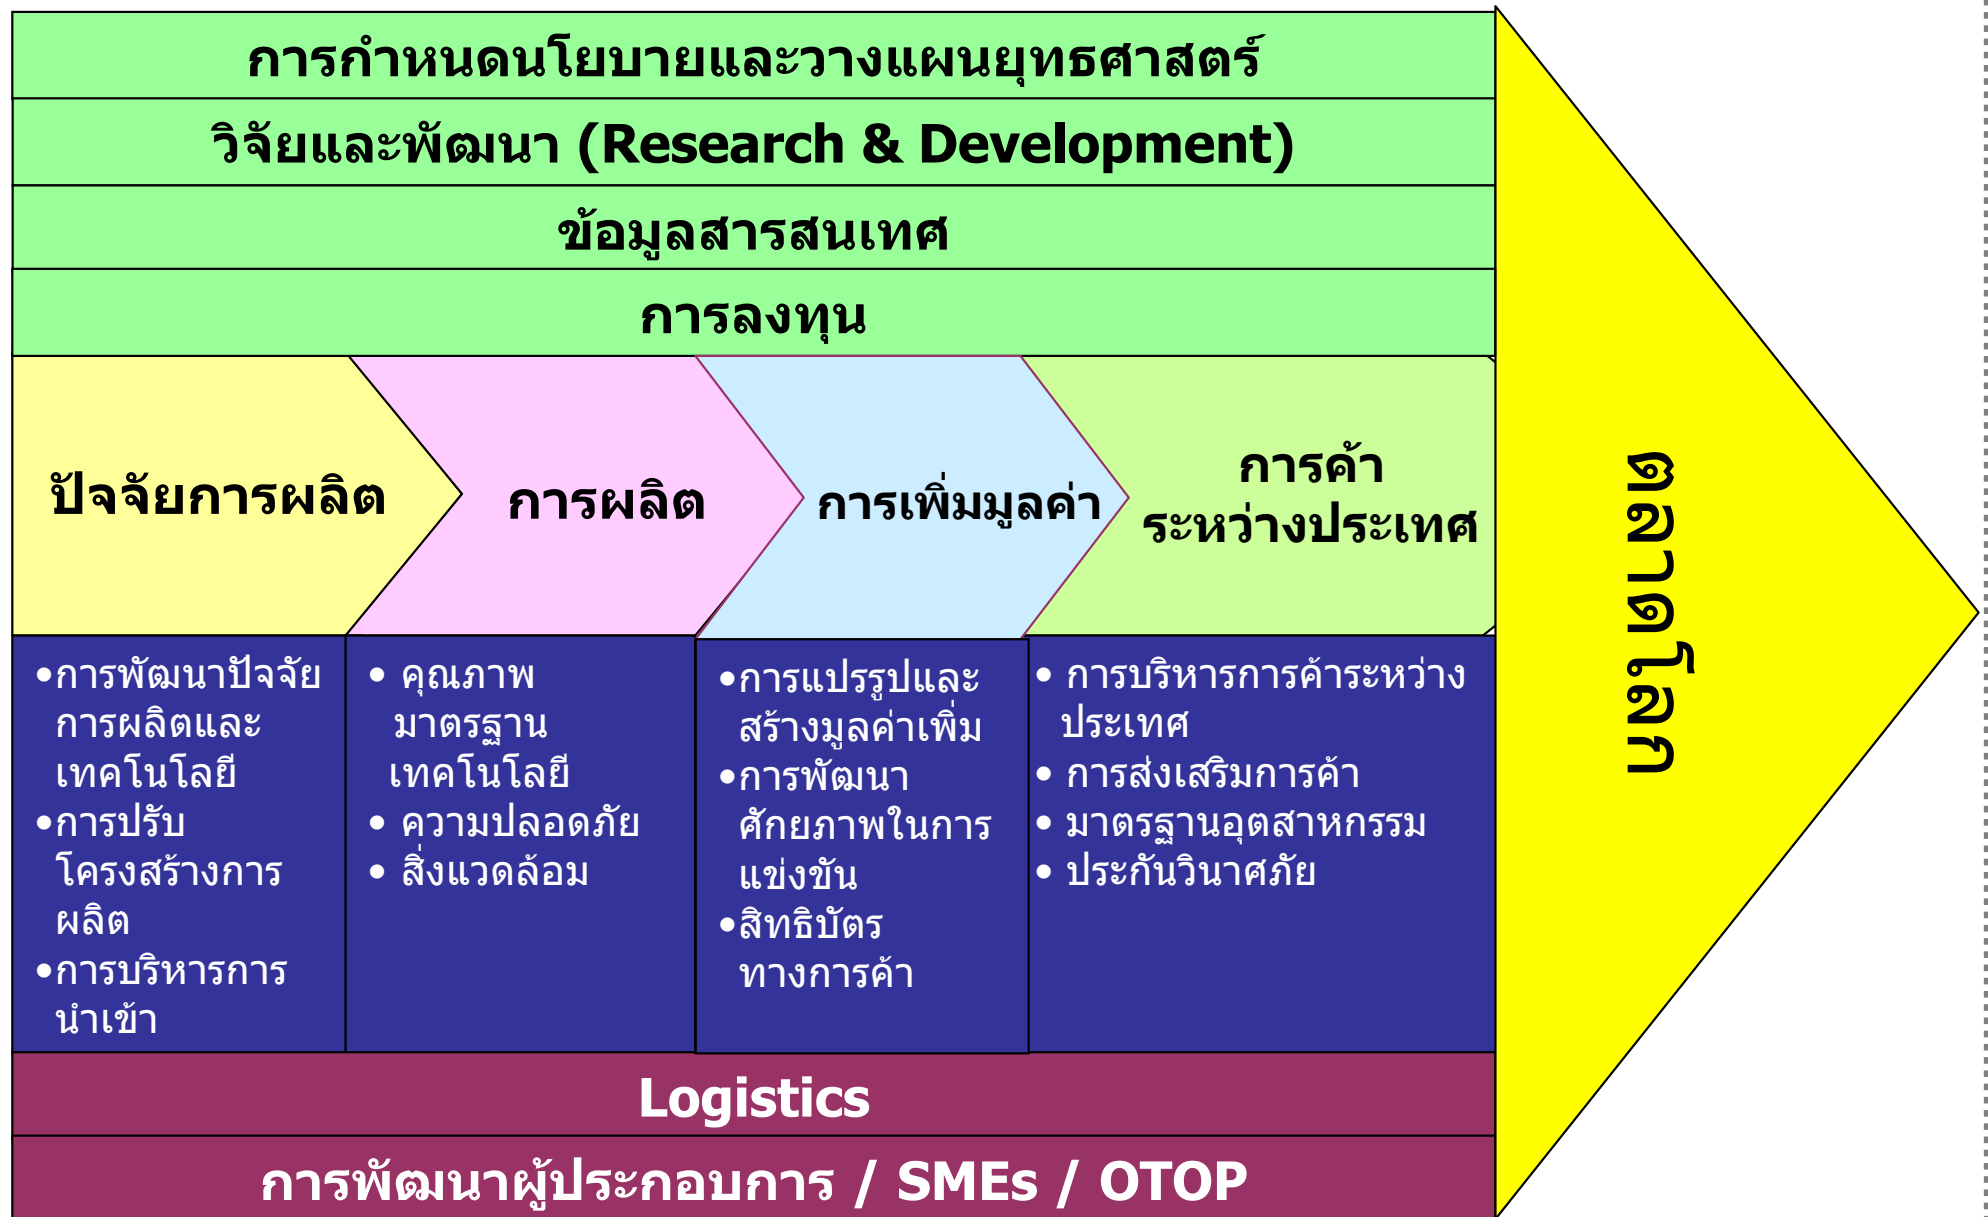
การกำหนดนโยบายและวางแผนยุทธศาสตร์

วิจัยและพัฒนา (Research & Development)

ข้อมูลสารสนเทศ

การลงทุน

ปัจจัยการผลิต

การผลิต

การเพิ่มมูลค่า

การค้า ระหว่างประเทศ

ตลาดโลก

•การพัฒนาปัจจัยการผลิตและเทคโนโลยี
•การปรับโครงสร้างการผลิต
•การบริหารการนำเข้า

• คุณภาพ มาตรฐาน เทคโนโลยี
• ความปลอดภัย
• สิ่งแวดล้อม

•การแปรรูปและสร้างมูลค่าเพิ่ม
•การพัฒนาศักยภาพในการแข่งขัน
•สิทธิบัตรทางการค้า

• การบริหารการค้าระหว่างประเทศ
• การส่งเสริมการค้า
• มาตรฐานอุตสาหกรรม
• ประกันวินาศภัย

Logistics

การพัฒนาผู้ประกอบการ / SMEs / OTOP